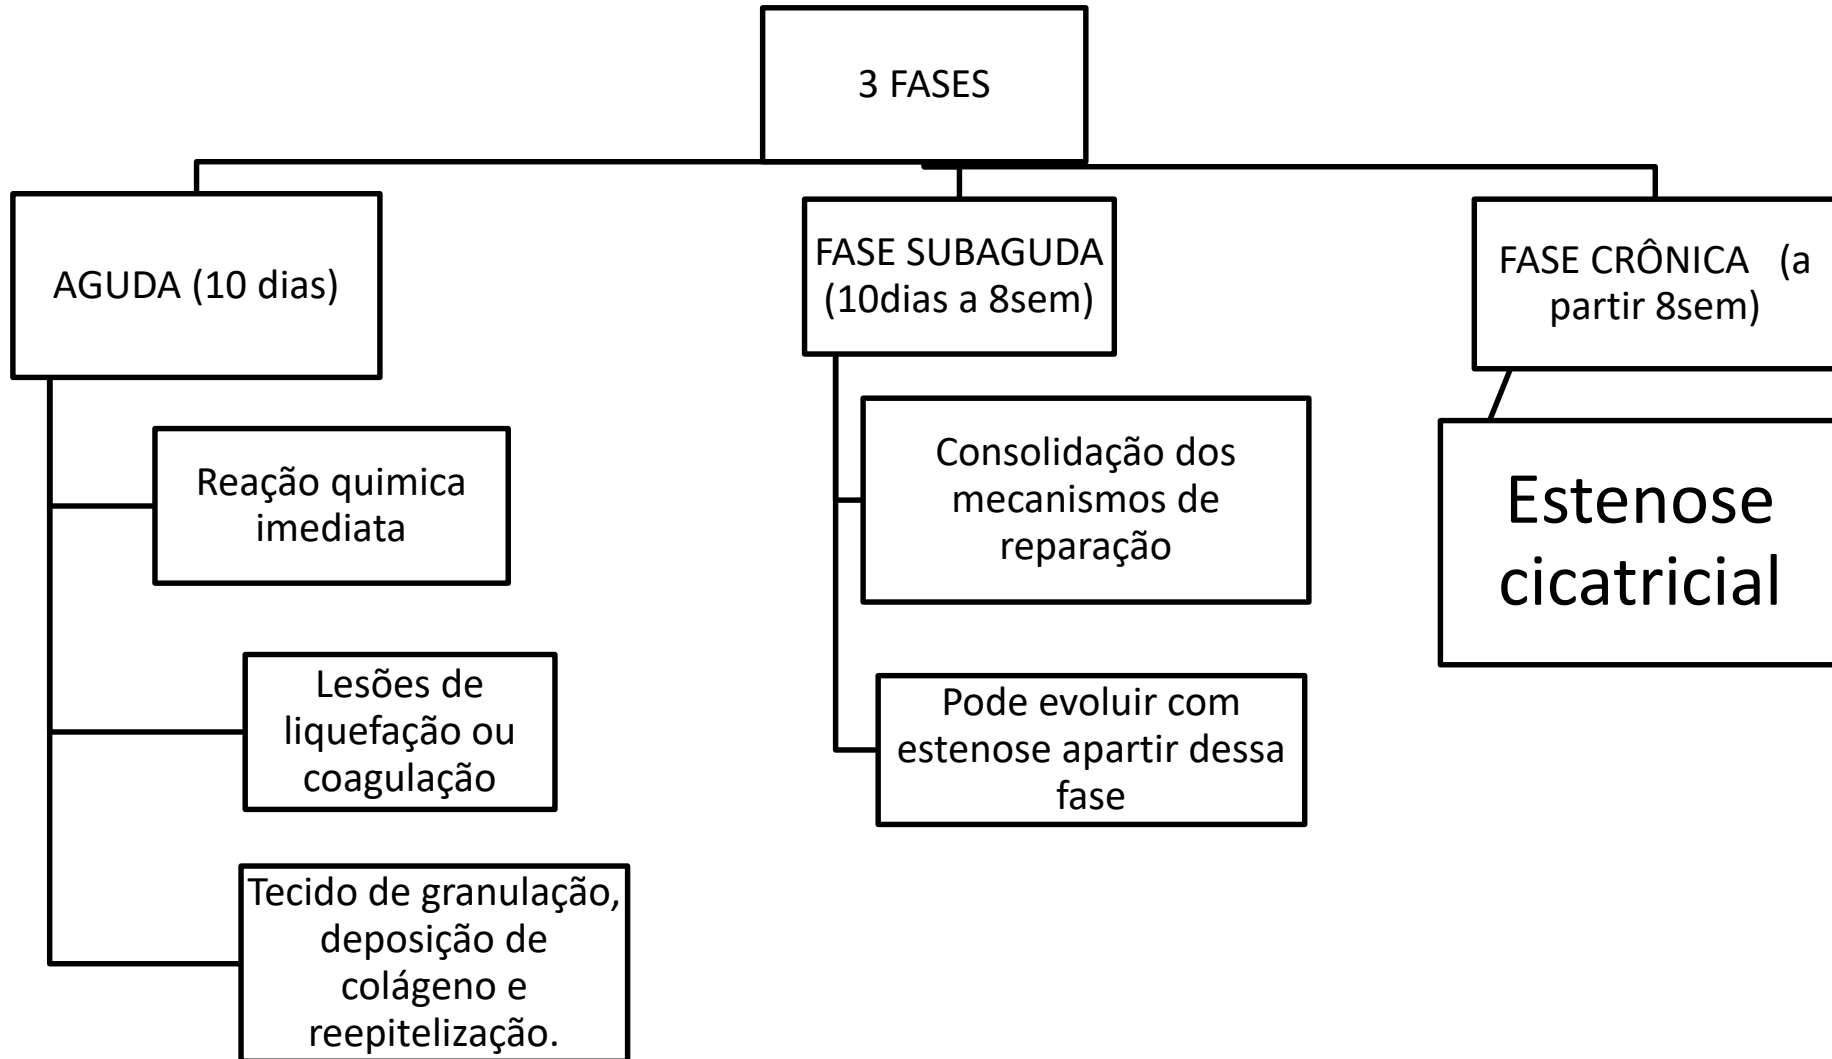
3 FASES

AGUDA (10 dias)

Reação quimica imediata

Lesões de liquefação ou coagulação

Tecido de granulação, deposição de colágeno e reepitelização.

FASE SUBAGUDA (10dias a 8sem)

Consolidação dos mecanismos de reparação

Pode evoluir com estenose apartir dessa fase

FASE CRÔNICA (a partir 8sem)

Estenose cicatricial